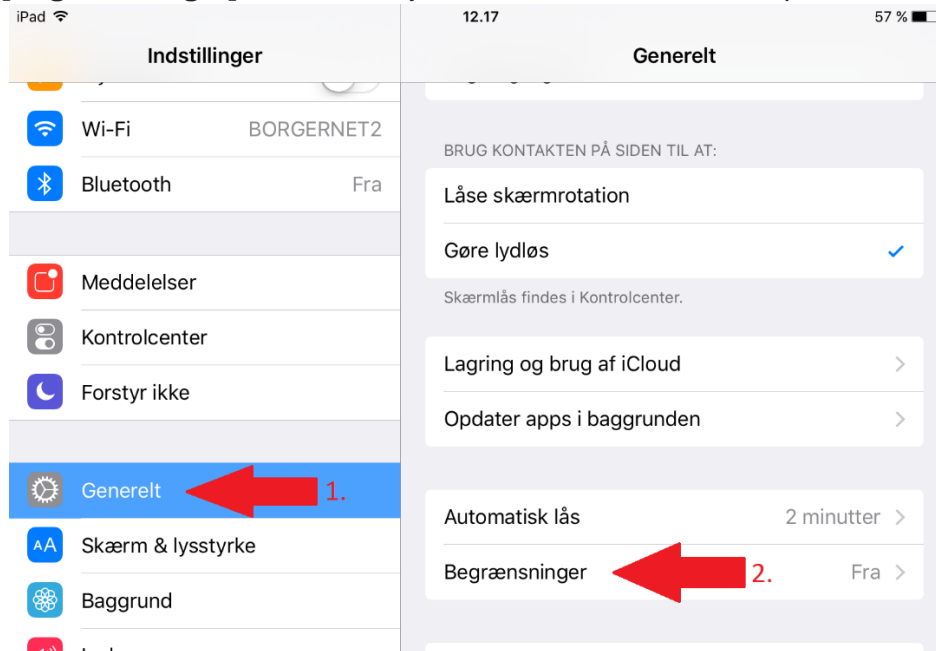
iPad
12.17
57 %

Indstillinger

Wi-Fi BORGERNET2
Bluetooth Fra

Meddelelser
Kontrolcenter
Forstyr ikke

Generelt 1.
Skærm & lysstyrke
Baggrund

Generelt

BRUG KONTAKTEN PÅ SIDEN TIL AT:
Låse skærmrotation
Gøre lydløs
Skærmlås findes i Kontrolcenter.

Lagring og brug af iCloud
Opdater apps i baggrunden

Automatisk lås 2 minutter
Begrænsninger 2. Fra